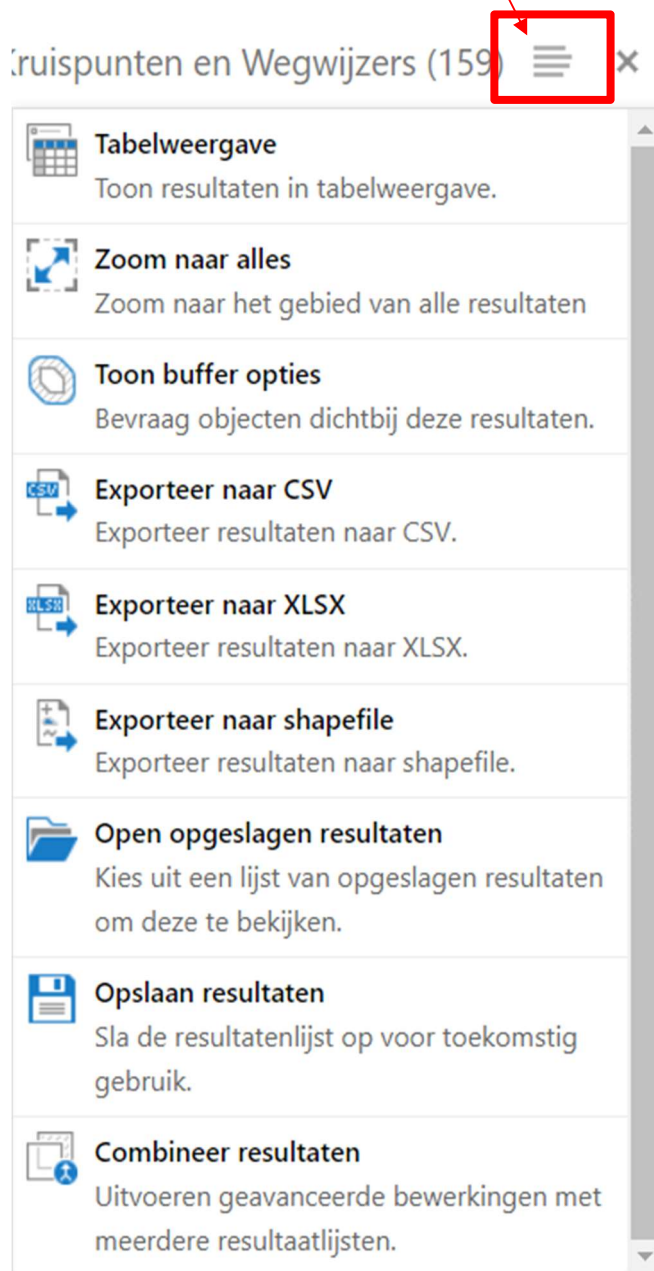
‹ruispunten en Wegwijzers (159)

Tabelweergave
Toon resultaten in tabelweergave.

Zoom naar alles
Zoom naar het gebied van alle resultaten

Toon buffer opties
Bevraag objecten dichtbij deze resultaten.

CSV
Exporteer naar CSV
Exporteer resultaten naar CSV.

XLSX
Exporteer naar XLSX
Exporteer resultaten naar XLSX.

Exporteer naar shapefile
Exporteer resultaten naar shapefile.

Open opgeslagen resultaten
Kies uit een lijst van opgeslagen resultaten om deze te bekijken.

Opslaan resultaten
Sla de resultatenlijst op voor toekomstig gebruik.

Combineer resultaten
Uitvoeren geavanceerde bewerkingen met meerdere resultaatlijsten.